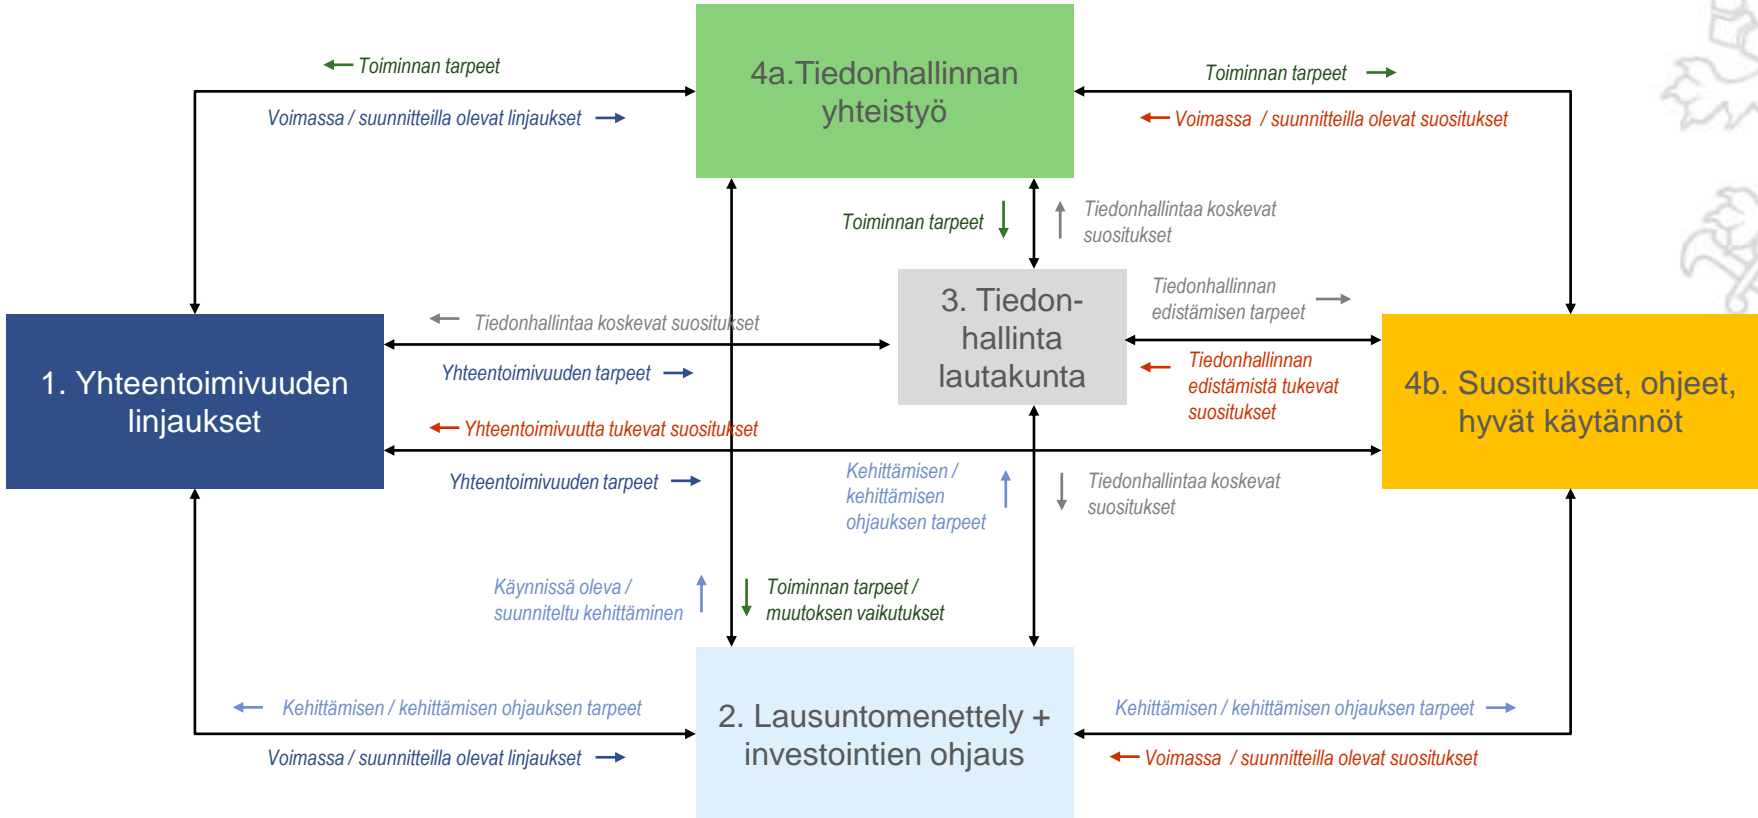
Toiminnan tarpeet

Voimassa / suunnitteilla olevat linjaukset

4a.Tiedonhallinnan yhteistyö

Toiminnan tarpeet

Voimassa / suunnitteilla olevat suositukset

Toiminnan tarpeet

Tiedonhallintaa koskevat suositukset

Tiedonhallintaa koskevat suositukset

3. Tiedon-hallinta lautakunta

Tiedonhallinnan edistämisen tarpeet

Tiedonhallinnan edistämistä tukevat suositukset

1. Yhteentoimivuuden linjaukset

Yhteentoimivuuden tarpeet

Yhteentoimivuutta tukevat suositukset

4b. Suositukset, ohjeet, hyvät käytännöt

Yhteentoimivuuden tarpeet

Kehittämisen / kehittämisen ohjauksen tarpeet

Tiedonhallintaa koskevat suositukset

Käynnissä oleva / suunniteltu kehittäminen

Toiminnan tarpeet / muutoksen vaikutukset

Kehittämisen / kehittämisen ohjauksen tarpeet

2. Lausuntomenettely + investointien ohjaus

Kehittämisen / kehittämisen ohjauksen tarpeet

Voimassa / suunnitteilla olevat linjaukset

Voimassa / suunnitteilla olevat suositukset